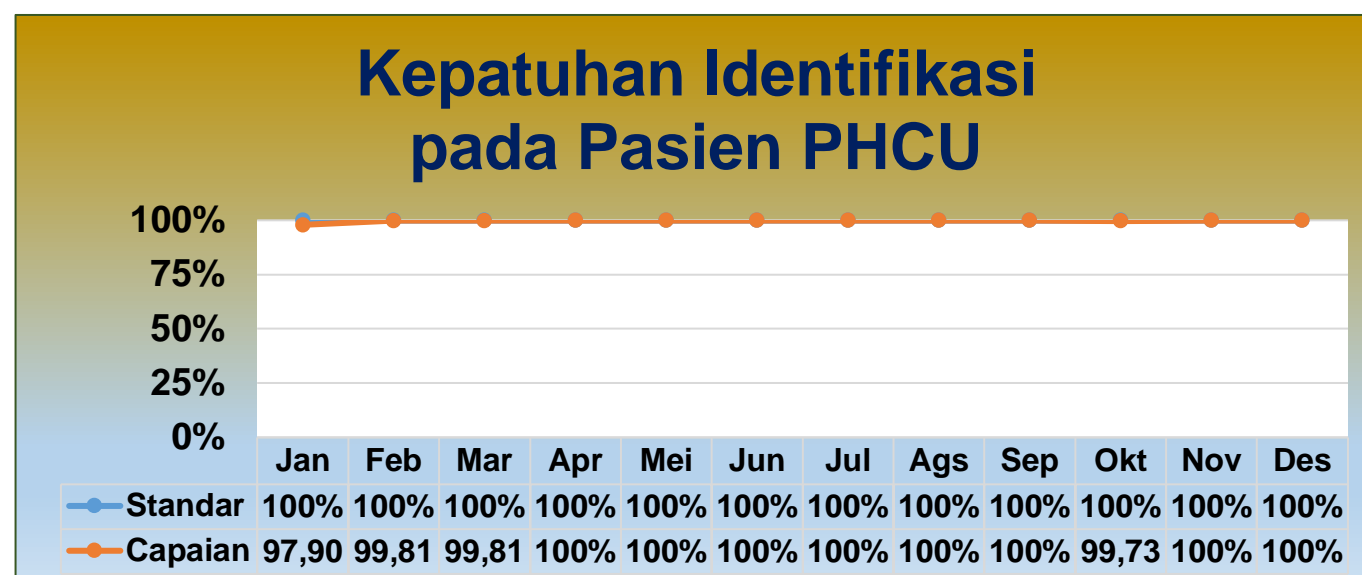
Kepatuhan Identifikasi pada Pasien PHCU

100%
75%
50%
25%
0%

| | Jan | Feb | Mar | Apr | Mei | Jun | Jul | Ags | Sep | Okt | Nov | Des |
|---|---|---|---|---|---|---|---|---|---|---|---|---|
| Standar | 100% | 100% | 100% | 100% | 100% | 100% | 100% | 100% | 100% | 100% | 100% | 100% |
| Capaian | 97,90 | 99,81 | 99,81 | 100% | 100% | 100% | 100% | 100% | 100% | 99,73 | 100% | 100% |